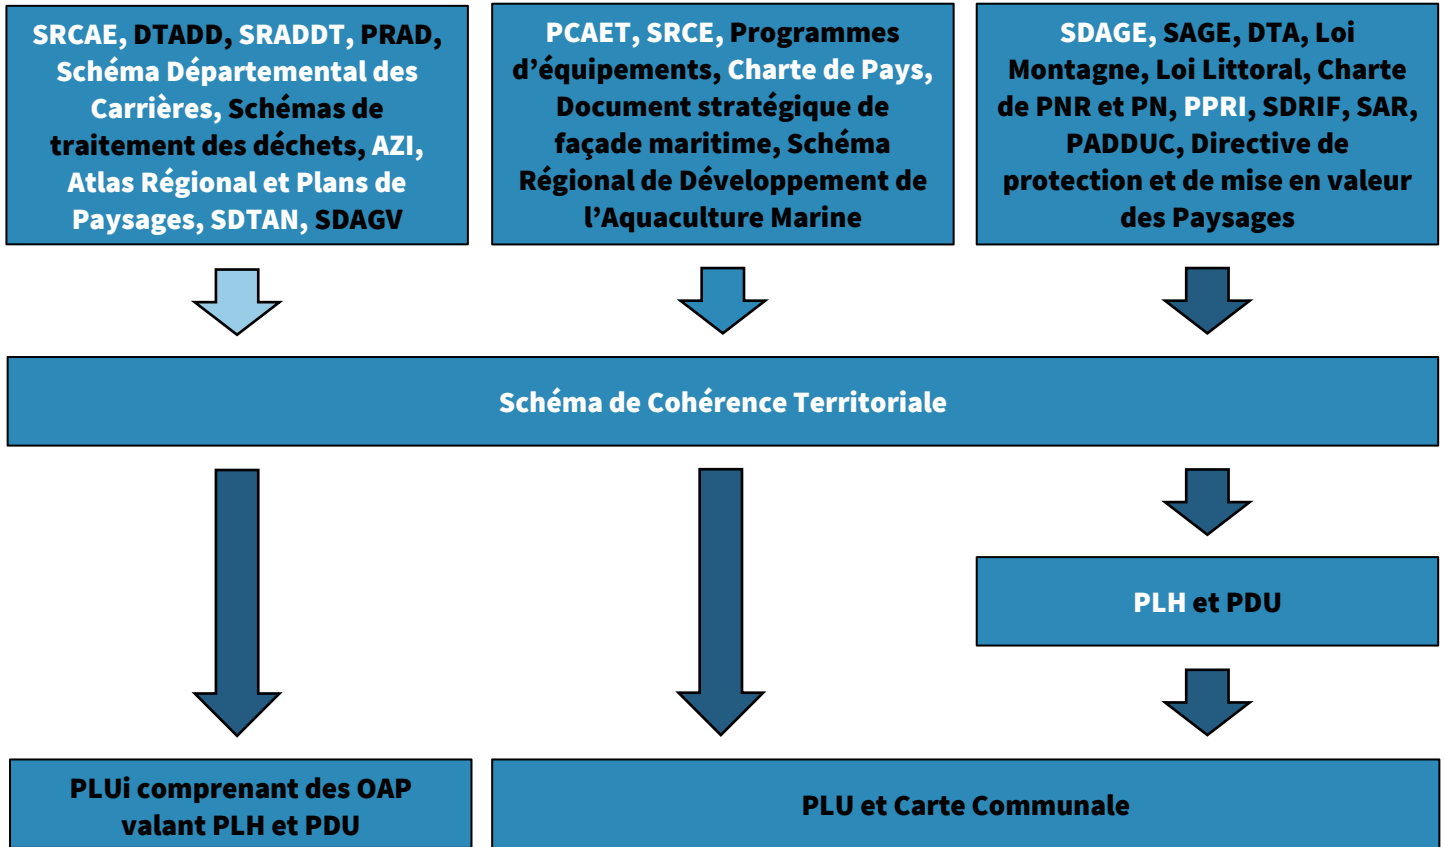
SRCAE, DTADD, SRADDT, PRAD, Schéma Départemental des Carrières, Schémas de traitement des déchets, AZI, Atlas Régional et Plans de Paysages, SDTAN, SDAGV

PCAET, SRCE, Programmes d'équipements, Charte de Pays, Document stratégique de façade maritime, Schéma Régional de Développement de l'Aquaculture Marine

SDAGE, SAGE, DTA, Loi Montagne, Loi Littoral, Charte de PNR et PN, PPRI, SDRIF, SAR, PADDUC, Directive de protection et de mise en valeur des Paysages

Schéma de Cohérence Territoriale

PLH et PDU

PLUi comprenant des OAP valant PLH et PDU

PLU et Carte Communale